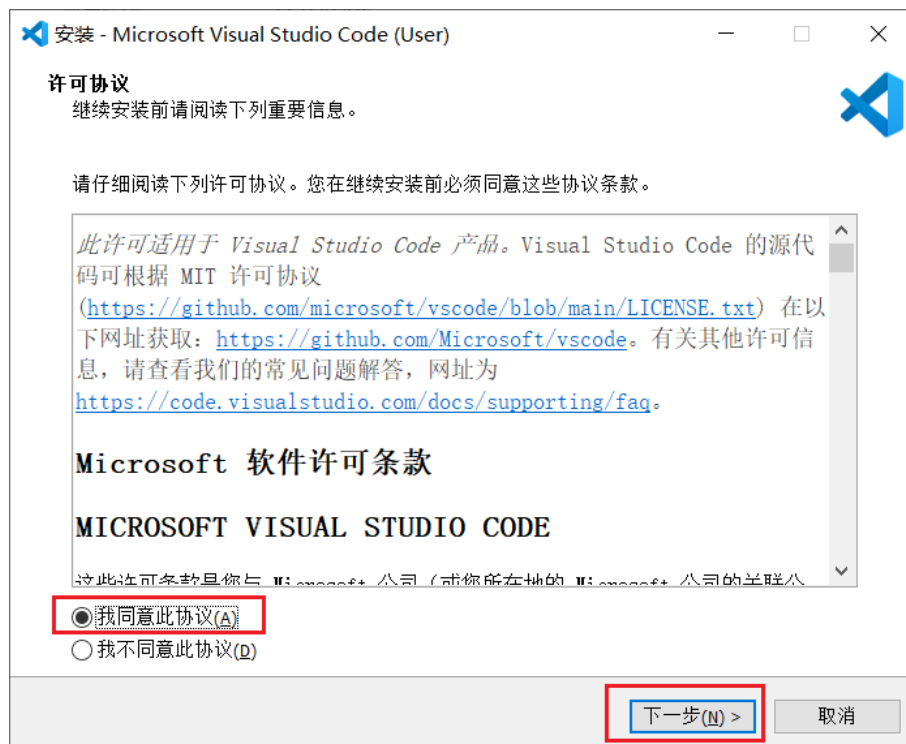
安装 - Microsoft Visual Studio Code (User)

许可协议
继续安装前请阅读下列重要信息。

请仔细阅读下列许可协议。您在继续安装前必须同意这些协议条款。

此许可适用于 Visual Studio Code 产品。Visual Studio Code 的源代码可根据 MIT 许可协议 (https://github.com/microsoft/vscode/blob/main/LICENSE.txt) 在以下网址获取：https://github.com/Microsoft/vscode。有关其他许可信息，请查看我们的常见问题解答，网址为 https://code.visualstudio.com/docs/supporting/faq。

Microsoft 软件许可条款

MICROSOFT VISUAL STUDIO CODE

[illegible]

我同意此协议(A)
我不同意此协议(D)

下一步(N) >
取消